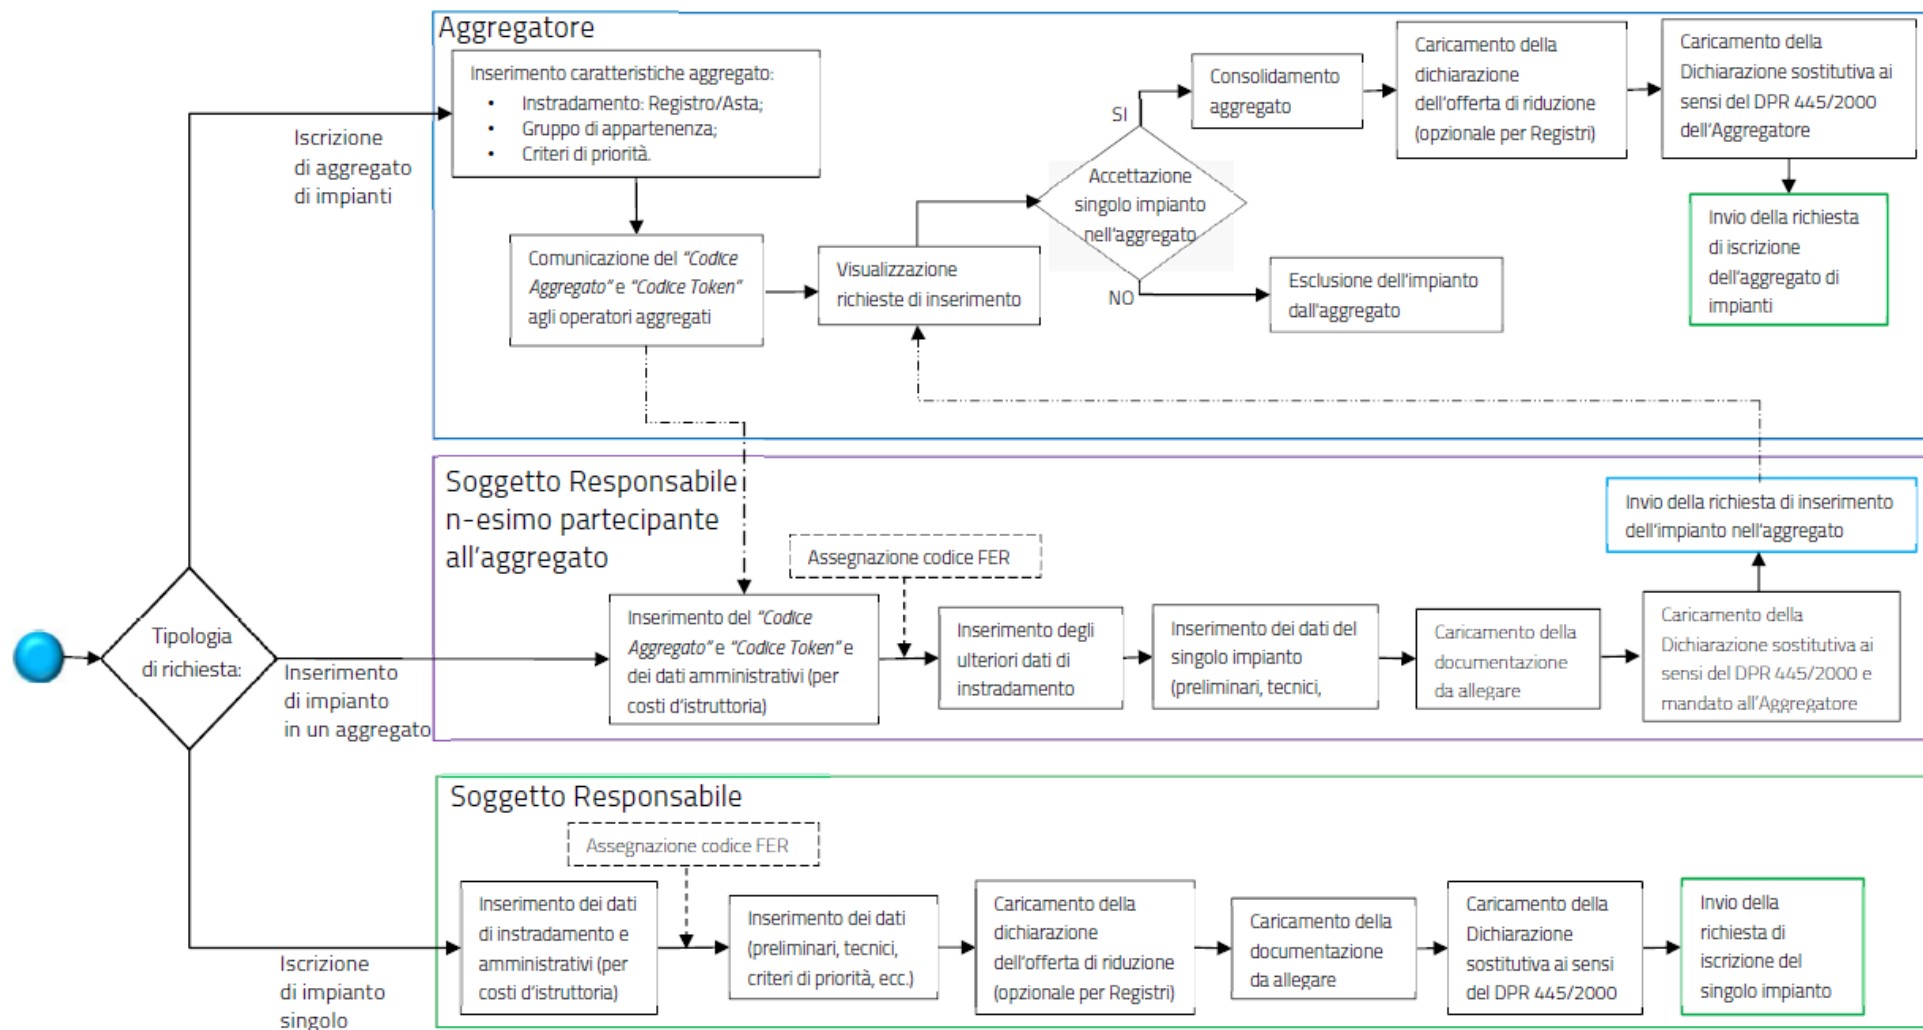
Aggregatore

Iscrizione di aggregato di impianti

Inserimento caratteristiche aggregato:
• Instradamento: Registro/Asta;
• Gruppo di appartenenza;
• Criteri di priorità.

Comunicazione del *"Codice Aggregato"* e *"Codice Token"* agli operatori aggregati

Visualizzazione richieste di inserimento

Accettazione singolo impianto nell'aggregato

SI

NO

Consolidamento aggregato

Esclusione dell'impianto dall'aggregato

Caricamento della dichiarazione dell'offerta di riduzione (opzionale per Registri)

Caricamento della Dichiarazione sostitutiva ai sensi del DPR 445/2000 dell'Aggregatore

Invio della richiesta di iscrizione dell'aggregato di impianti

Soggetto Responsabile n-esimo partecipante all'aggregato

Invio della richiesta di inserimento dell'impianto nell'aggregato

Assegnazione codice FER

Tipologia di richiesta:

Inserimento di impianto in un aggregato

Inserimento del *"Codice Aggregato"* e *"Codice Token"* e dei dati amministrativi (per costi d'istruttoria)

Inserimento degli ulteriori dati di instradamento

Inserimento dei dati del singolo impianto (preliminari, tecnici,

Caricamento della documentazione da allegare

Caricamento della Dichiarazione sostitutiva ai sensi del DPR 445/2000 e mandato all'Aggregatore

Soggetto Responsabile

Assegnazione codice FER

Iscrizione di impianto singolo

Inserimento dei dati di instradamento e amministrativi (per costi d'istruttoria)

Inserimento dei dati (preliminari, tecnici, criteri di priorità, ecc.)

Caricamento della dichiarazione dell'offerta di riduzione (opzionale per Registri)

Caricamento della documentazione da allegare

Caricamento della Dichiarazione sostitutiva ai sensi del DPR 445/2000

Invio della richiesta di iscrizione del singolo impianto